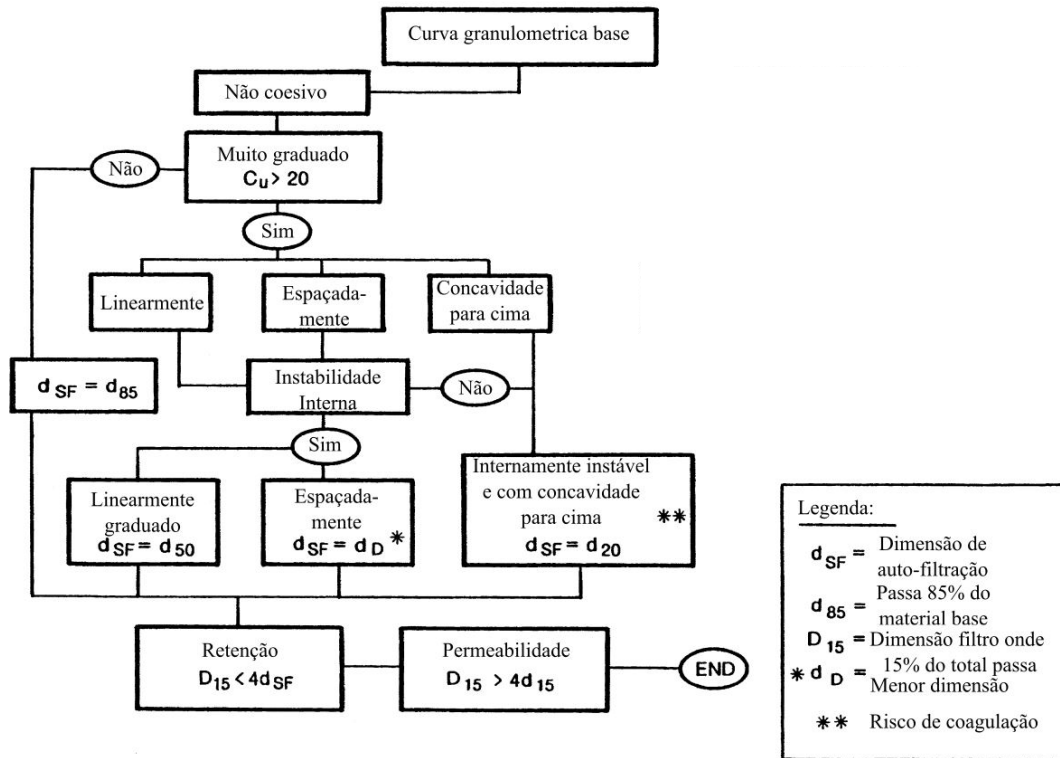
Curva granulometrica base

Não coesivo

Não

Muito graduado
$C_u > 20$

Sim

Linearmente

Espaçadamente

Concavidade para cima

$d_{SF} = d_{85}$

Instabilidade Interna

Não

Sim

Linearmente graduado
$d_{SF} = d_{50}$

Espaçadamente
$d_{SF} = d_D$ *

Internamente instável e com concavidade para cima **
$d_{SF} = d_{20}$

Retenção
$D_{15} < 4d_{SF}$

Permeabilidade
$D_{15} > 4d_{15}$

END

Legenda:
$d_{SF}$ = Dimensão de auto-filtração
$d_{85}$ = Passa 85% do material base
$D_{15}$ = Dimensão filtro onde 15% do total passa
* $d_D$ = Menor dimensão
** Risco de coagulação